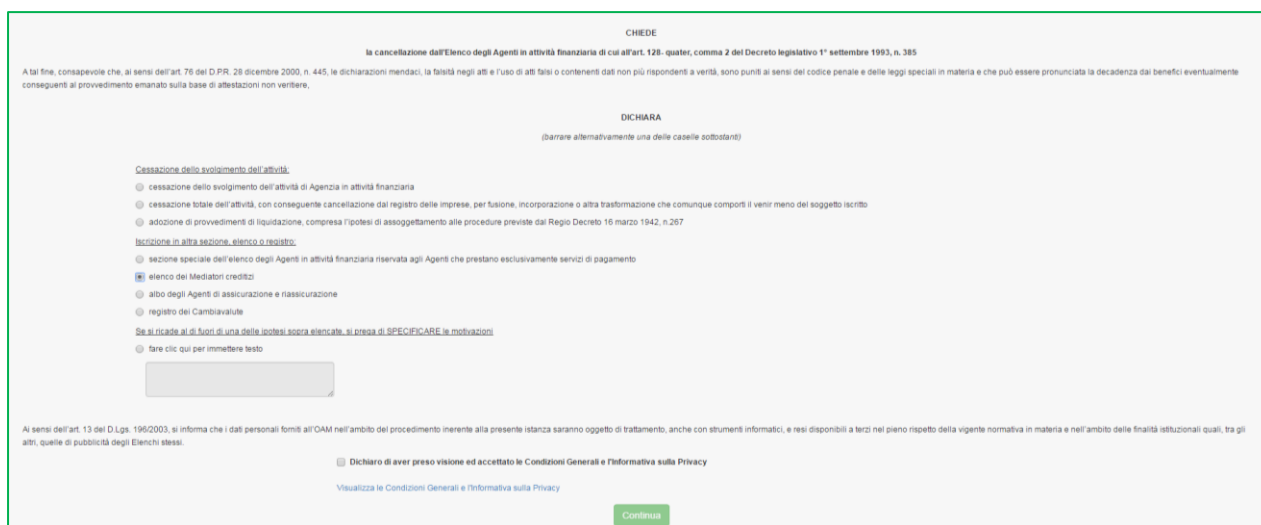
CHIEDE

la cancellazione dall'Elenco degli Agenti in attività finanziaria di cui all'art. 128- quater, comma 2 del Decreto legislativo 1° settembre 1993, n. 385

A tal fine, consapevole che, ai sensi dell'art. 76 del D.P.R. 28 dicembre 2000, n. 445, le dichiarazioni mendaci, la falsità negli atti e l'uso di atti falsi o contenenti dati non più rispondenti a verità, sono puniti ai sensi del codice penale e delle leggi speciali in materia e che può essere pronunciata la decadenza dai benefici eventualmente conseguenti al provvedimento emanato sulla base di attestazioni non veritiere,

DICHIARA

(barrare alternativamente una delle caselle sottostanti)

Cessazione dello svolgimento dell'attività:

cessazione dello svolgimento dell'attività di Agenzia in attività finanziaria

cessazione totale dell'attività, con conseguente cancellazione dal registro delle imprese, per fusione, incorporazione o altra trasformazione che comunque comporti il venir meno del soggetto iscritto

adozione di provvedimenti di liquidazione, compresa l'ipotesi di assoggettamento alle procedure previste dal Regio Decreto 16 marzo 1942, n.267

Iscrizione in altra sezione, elenco o registro:

sezione speciale dell'elenco degli Agenti in attività finanziaria riservata agli Agenti che prestano esclusivamente servizi di pagamento

elenco dei Mediatori creditizi

albo degli Agenti di assicurazione e riassicurazione

registro dei Cambiavalute

Se si ricade al di fuori di una delle ipotesi sopra elencate, si prega di SPECIFICARE le motivazioni

fare clic qui per immettere testo

Ai sensi dell'art. 13 del D.Lgs. 196/2003, si informa che i dati personali forniti all'OAM nell'ambito del procedimento inerente alla presente istanza saranno oggetto di trattamento, anche con strumenti informatici, e resi disponibili a terzi nel pieno rispetto della vigente normativa in materia e nell'ambito delle finalità istituzionali quali, tra gli altri, quelle di pubblicità degli Elenchi stessi.

Dichiaro di aver preso visione ed accettato le Condizioni Generali e l'Informativa sulla Privacy

Visualizza le Condizioni Generali e l'Informativa sulla Privacy

Continua